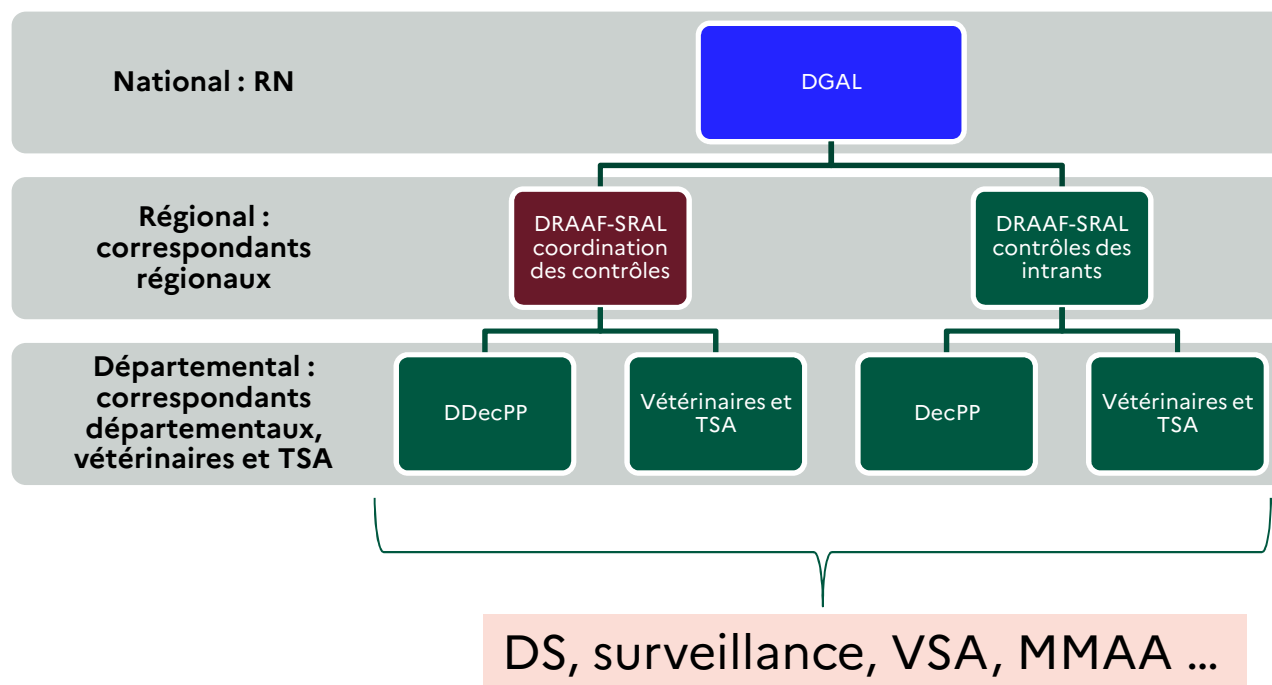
National : RN

DGAL

Régional : correspondants régionaux

DRAAF-SRAL coordination des contrôles

DRAAF-SRAL contrôles des intrants

Départemental : correspondants départementaux, vétérinaires et TSA

DDecPP

Vétérinaires et TSA

DecPP

Vétérinaires et TSA

DS, surveillance, VSA, MMAA ...